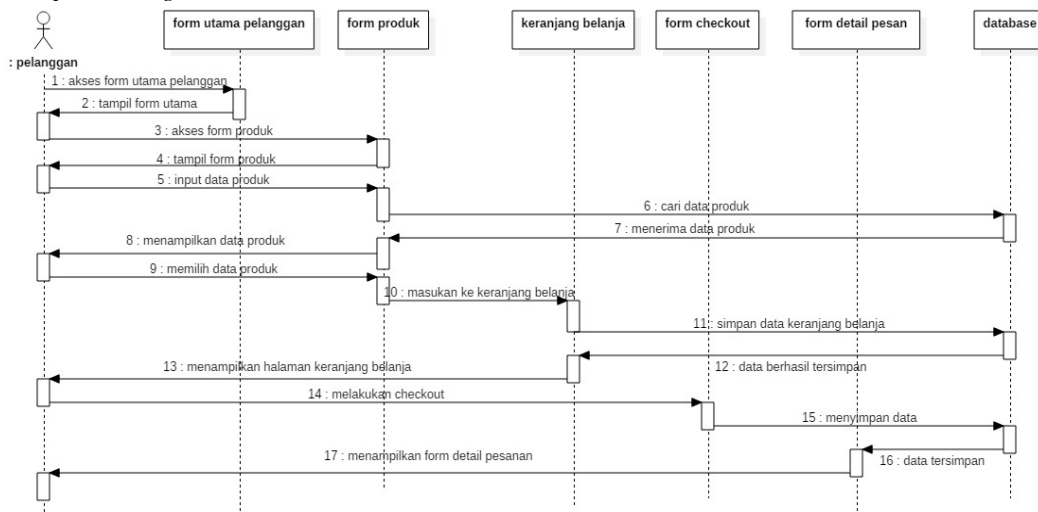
: pelanggan

form utama pelanggan

form produk

keranjang belanja

form checkout

form detail pesan

database

1 : akses form utama pelanggan

2 : tampil form utama

3 : akses form produk

4 : tampil form produk

5 : input data produk

6 : cari data produk

7 : menerima data produk

8 : menampilkan data produk

9 : memilih data produk

10 : masukan ke keranjang belanja

11 : simpan data keranjang belanja

12 : data berhasil tersimpan

13 : menampilkan halaman keranjang belanja

14 : melakukan checkout

15 : menyimpan data

16 : data tersimpan

17 : menampilkan form detail pesanan